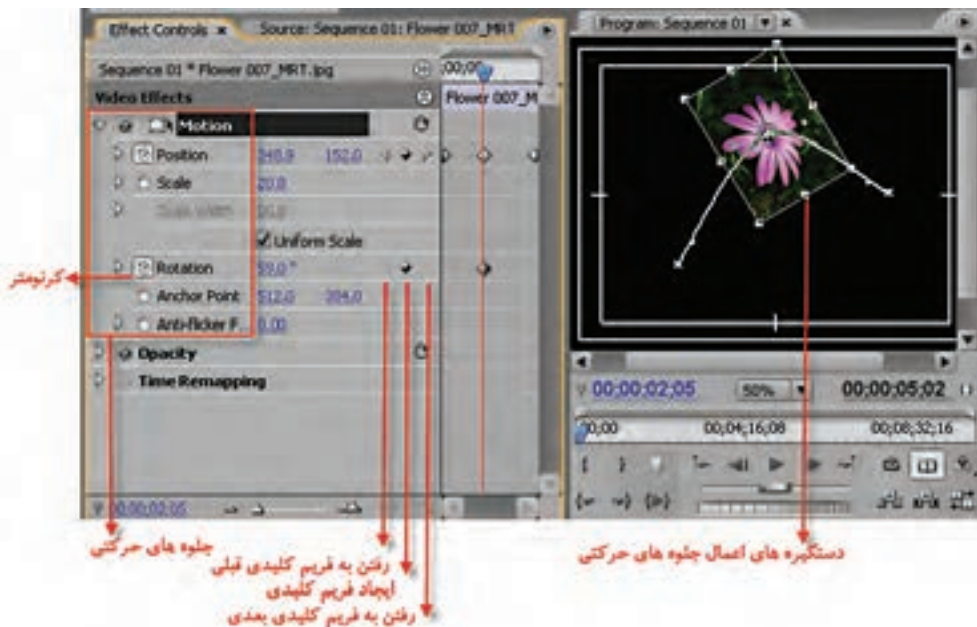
Effect Controls ×
Source: Sequence 01: Flower 007_MRT
Program: Sequence 01
Sequence 01 * Flower 007_MRT.jpg
;00;00
Video Effects
Flower 007_M
Motion
Position 345.9 152.0
Scale 20.0
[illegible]
Uniform Scale
Rotation 59.0 °
Anchor Point 512.0 384.0
Anti-flicker F. 0.00
Opacity
Time Remapping
00;00;02;05
00;00;02;05
50%
00;00;05;02
00;00
00;04;16;08
00;08;32;16
کنترلها
جلوه های حرکتی
رفتن به فریم کلیدی قبلی
ایجاد فریم کلیدی
رفتن به فریم کلیدی بعدی
دستگیره های اعمال جلوه های حرکتی